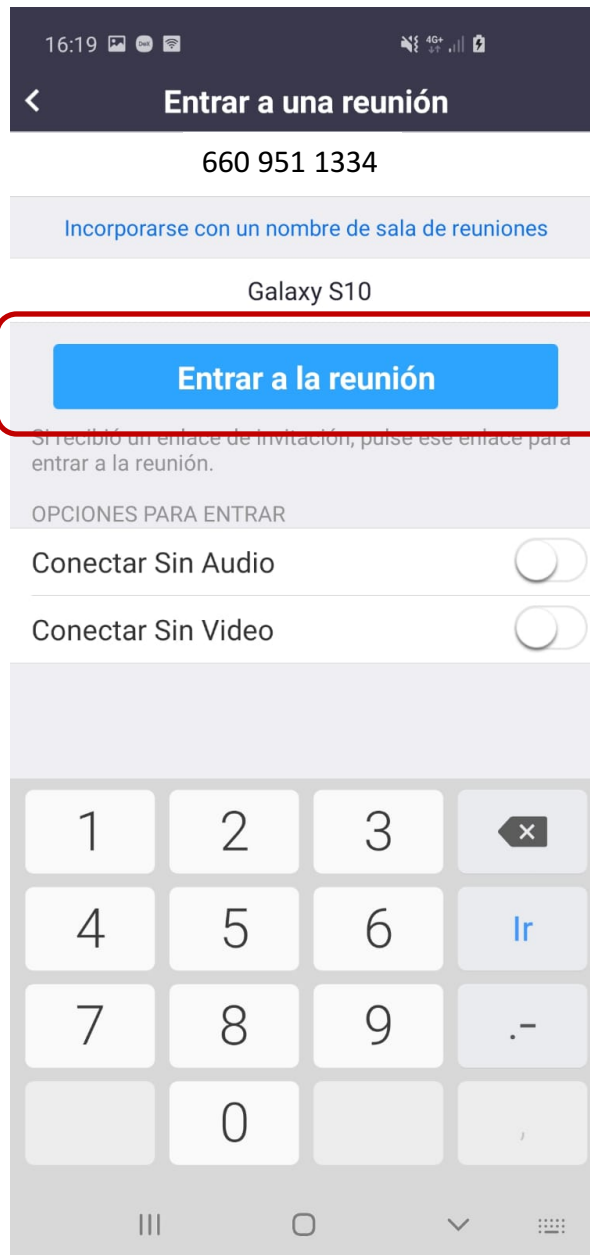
16:19 4G+

Entrar a una reunión

660 951 1334

Incorporarse con un nombre de sala de reuniones

Galaxy S10

Entrar a la reunión

Si recibió un enlace de invitación, pulse ese enlace para entrar a la reunión.

OPCIONES PARA ENTRAR

Conectar Sin Audio

Conectar Sin Video

1 2 3
4 5 6 Ir
7 8 9 .-
0 ,